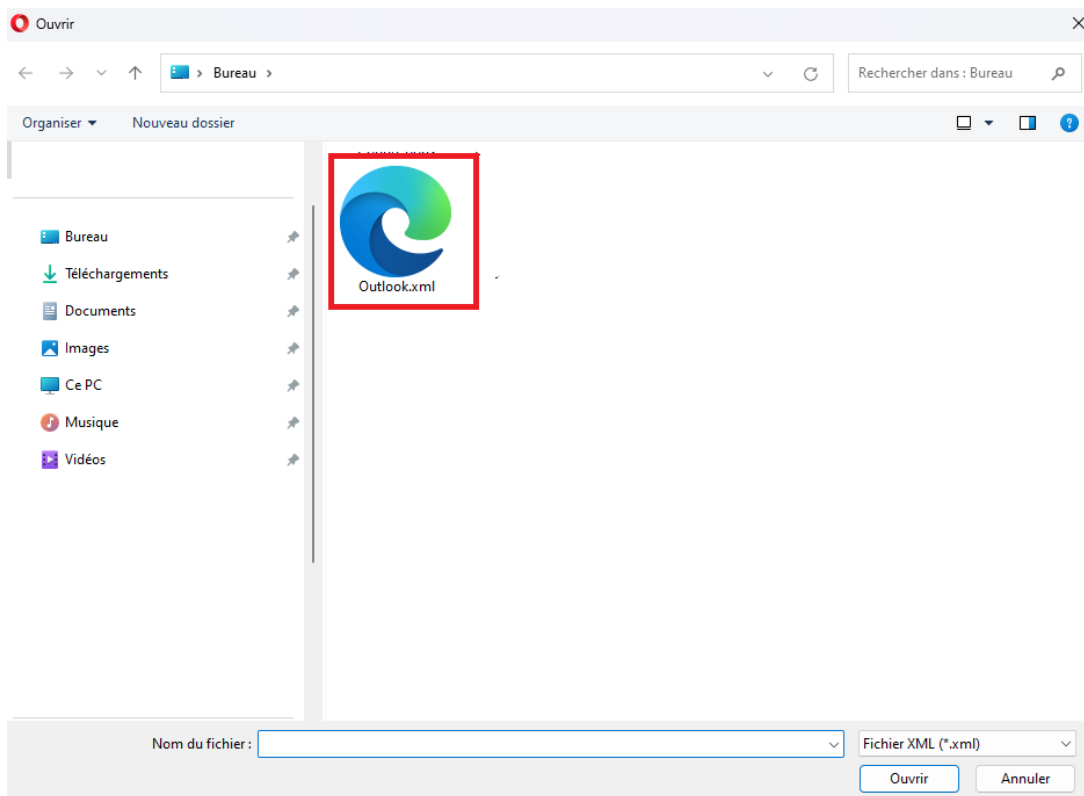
Ouvrir

> Bureau >

Rechercher dans : Bureau

Organiser ▾ Nouveau dossier

Bureau
Téléchargements
Documents
Images
Ce PC
Musique
Vidéos

Outlook.xml

Nom du fichier :

Fichier XML (*.xml)

Ouvrir

Annuler